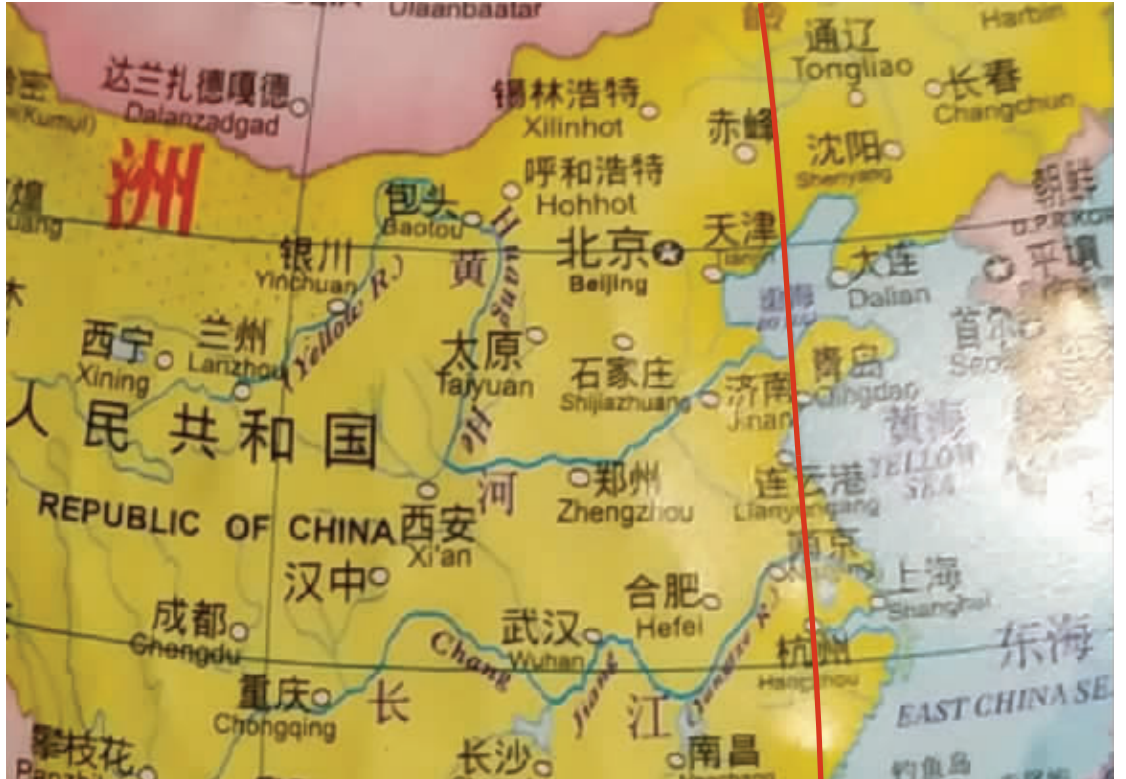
Ulaanbaatar
Harbin
达兰扎德嘎德
Dalanzadgad
(Kumul)
洲
锡林浩特
Xilinhot
通辽
Tongliao
长春
Changchun
赤峰
沈阳
Shenyang
呼和浩特
Hohhot
包头
Baotou
北京
Beijing
天津
Tianjin
银川
Yinchuan
黄
Huang
(Yellow R.)
大连
Dalian
平壤
D.P.R.KOR
西宁
Xining
兰州
Lanzhou
太原
Taiyuan
石家庄
Shijiazhuang
济南
Jinan
青岛
Qingdao
首尔
Seoul
黄海
YELLOW SEA
人民共和国
郑州
Zhengzhou
连云港
Lianyungang
河
REPUBLIC OF CHINA
西安
Xi'an
南京
汉中
上海
Shanghai
合肥
Hefei
成都
Chengdu
武汉
Wuhan
Chang
Jiang
(Yangtze R.)
杭州
Hangzhou
东海
EAST CHINA SEA
重庆
Chongqing
长
江
长沙
南昌
攀枝花
钓鱼岛